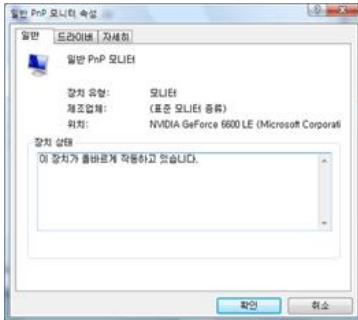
일반 PnP 모니터 속성

일반 | 드라이버 | 자세히

일반 PnP 모니터

장치 유형: 모니터
제조업체: (표준 모니터 종류)
위치: NVIDIA GeForce 6600 LE (Microsoft Corporati

장치 상태

이 장치가 올바르게 작동하고 있습니다.

확인 | 취소